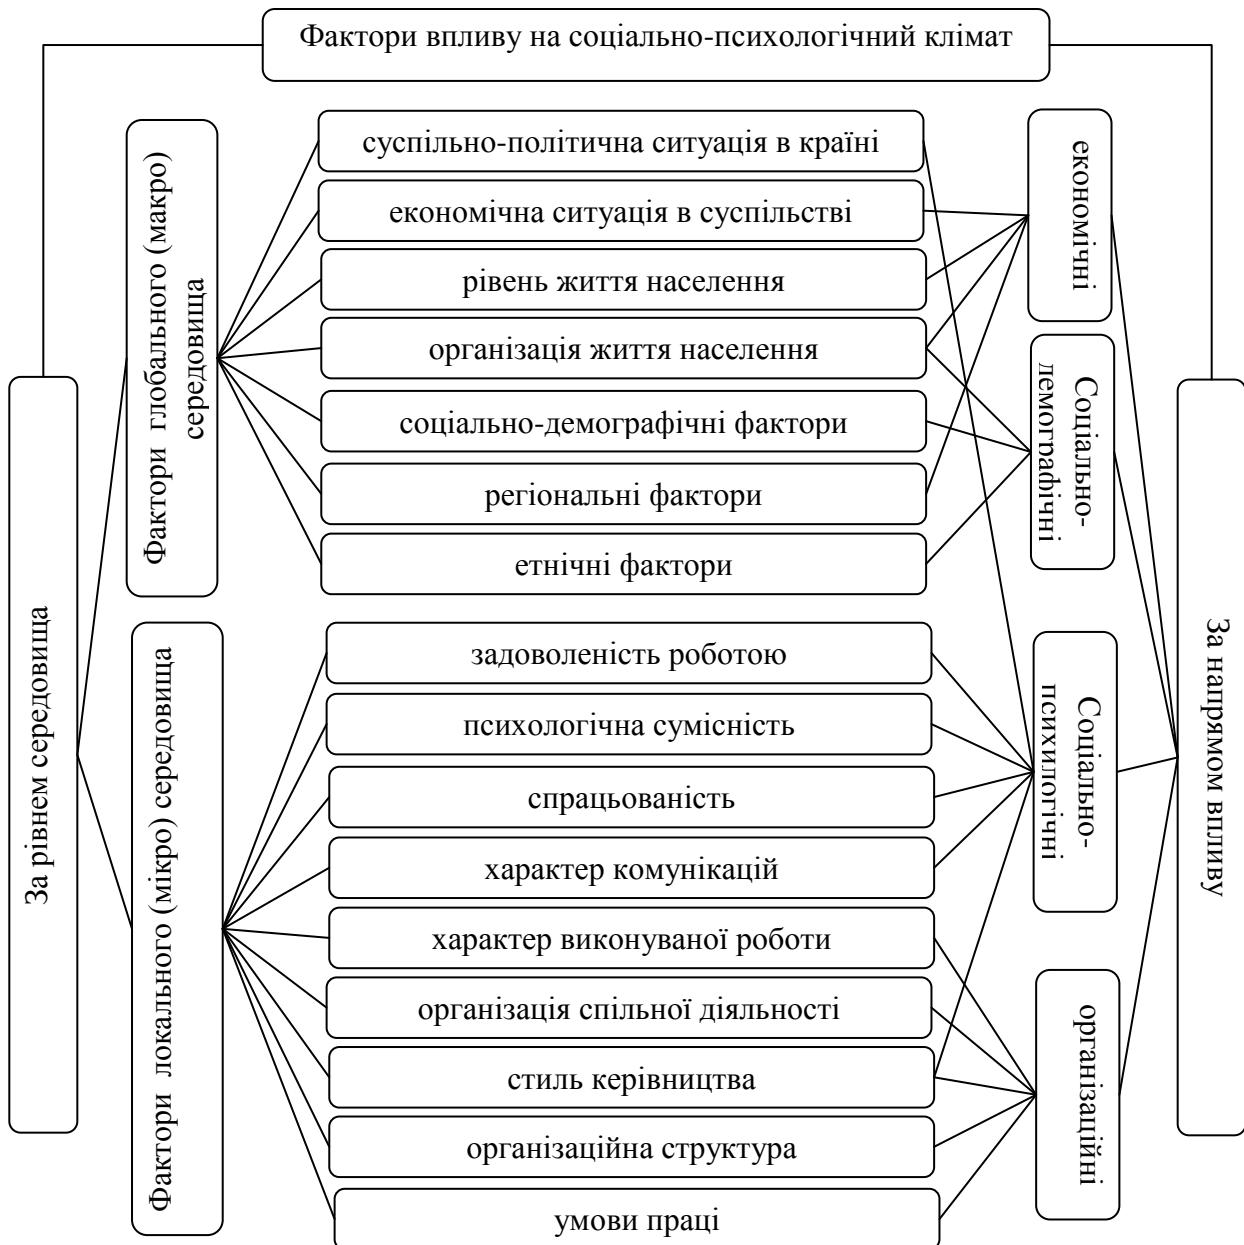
Фактори впливу на соціально-психологічний клімат

За рівнем середовища

Фактори глобального (макро) середовища

суспільно-політична ситуація в країні

економічна ситуація в суспільстві

рівень життя населення

організація життя населення

соціально-демографічні фактори

регіональні фактори

етнічні фактори

Фактори локального (мікро) середовища

задоволеність роботою

психологічна сумісність

спрацьованість

характер комунікацій

характер виконуваної роботи

організація спільної діяльності

стиль керівництва

організаційна структура

умови праці

економічні

Соціально-демографічні

Соціально-психологічні

організаційні

За напрямом впливу